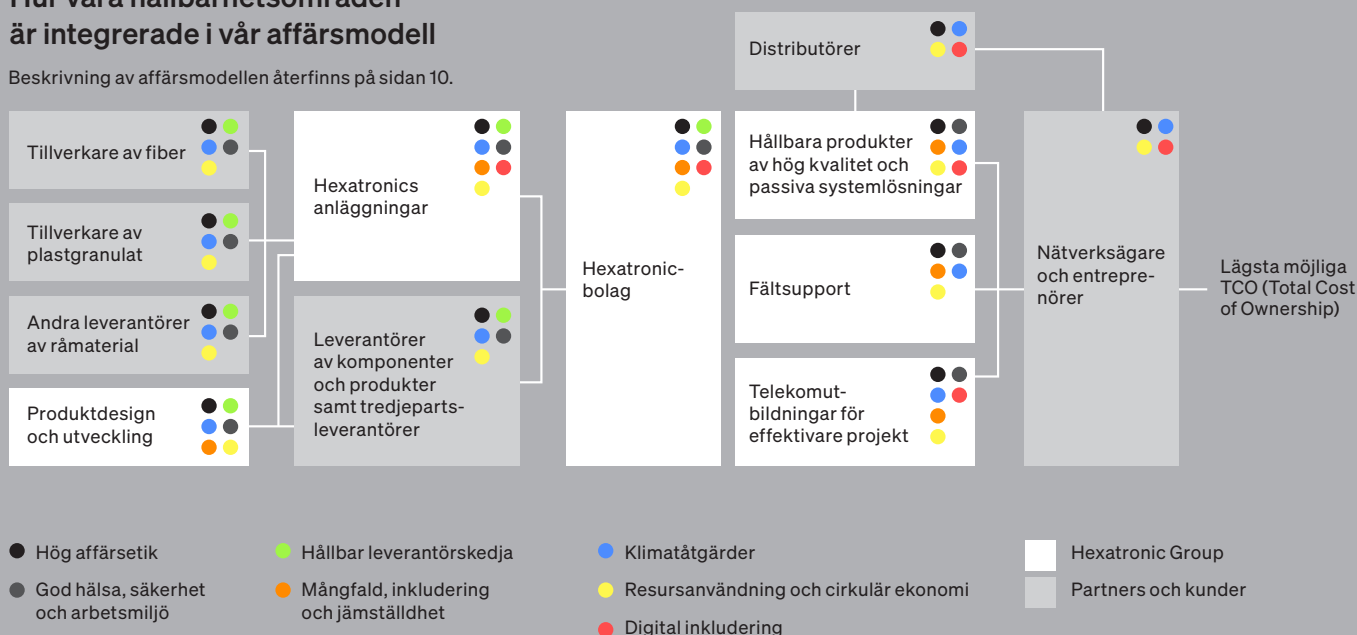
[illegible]
är integrerade i vår affärsmodell

Beskrivning av affärsmodellen återfinns på sidan 10.

Tillverkare av fiber

Tillverkare av plastgranulat

Andra leverantörer av råmaterial

Produktdesign och utveckling

Hexatronics anläggningar

Leverantörer av komponenter och produkter samt tredjepartsleverantörer

Hexatronic-bolag

Distributörer

Hållbara produkter av hög kvalitet och passiva systemlösningar

Fältsupport

Telekomutbildningar för effektivare projekt

Nätverksägare och entreprenörer

Lägsta möjliga TCO (Total Cost of Ownership)

Hög affärsetik

God hälsa, säkerhet och arbetsmiljö

Hållbar leverantörskedja

Mångfald, inkludering och jämställdhet

Klimatåtgärder

Resursanvändning och cirkulär ekonomi

Digital inkludering

Hexatronic Group

Partners och kunder